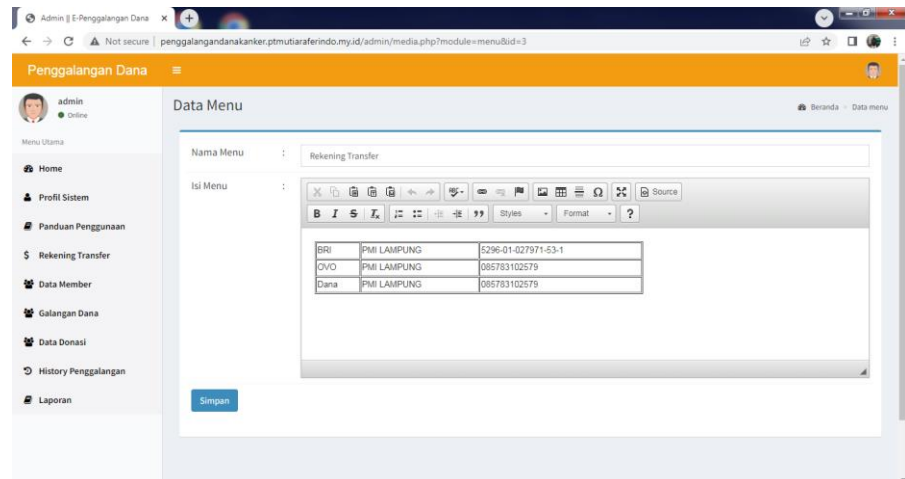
Admin || E-Penggalangan Dana ×

Not secure | penggalangandanakanker.ptmutiaraferindo.my.id/admin/media.php?module=menu&id=3

Penggalangan Dana

admin
Online

Menu Utama

Home

Profil Sistem

Panduan Penggunaan

Rekening Transfer

Data Member

Galangan Dana

Data Donasi

History Penggalangan

Laporan

Data Menu

Beranda > Data menu

Nama Menu : Rekening Transfer

Isi Menu :

Source

B I S $I_x$ 99 Styles Format ?

| BRI | PMI LAMPUNG | 5296-01-027971-53-1 |
|---|---|---|
| OVO | PMI LAMPUNG | 085783102579 |
| Dana | PMI LAMPUNG | 085783102579 |

Simpan